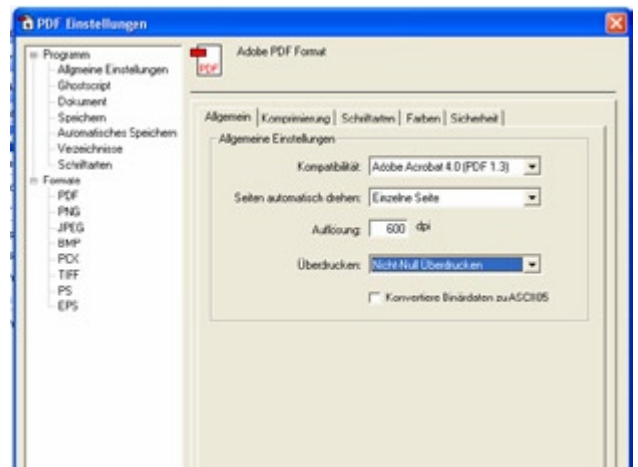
PDF Einstellungen

Programm
Allgemeine Einstellungen
Ghostscript
Dokument
Speichern
Automatisches Speichern
Verzeichnisse
Schriftarten
Formate
PDF
PNG
JPEG
BMP
PCX
TIFF
PS
EPS

PDF
Adobe PDF Format

Allgemein | Komprimierung | Schriftarten | Farben | Sicherheit

Allgemeine Einstellungen

Kompatibilität: Adobe Acrobat 4.0 (PDF 1.3)

Seiten automatisch drehen: Einzelne Seite

Auflösung: 600 dpi

Überdrucken: Nicht-Null Überdrucken

Konvertiere Binärdaten zu ASCII85